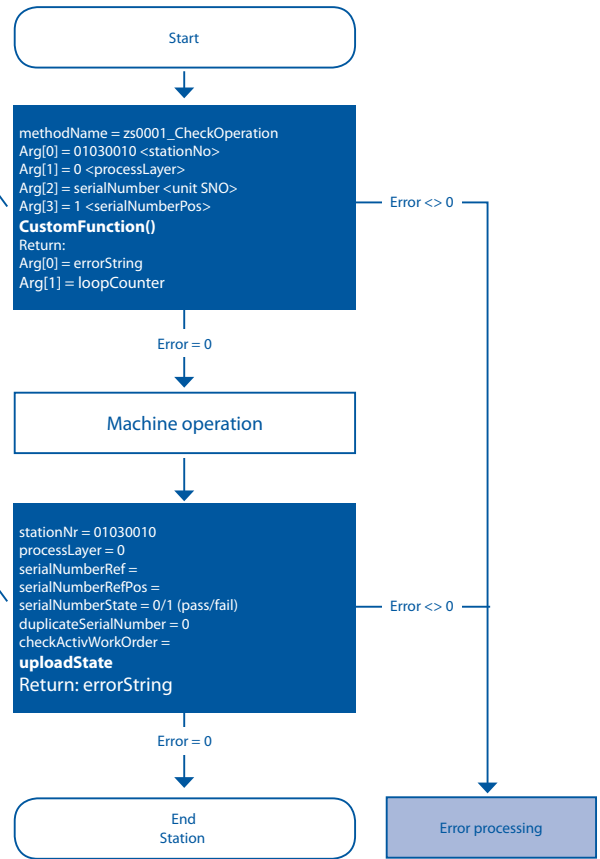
Start

methodName = zs0001_CheckOperation
Arg[0] = 01030010 <stationNo>
Arg[1] = 0 <processLayer>
Arg[2] = serialNumber <unit SNO>
Arg[3] = 1 <serialNumberPos>
**CustomFunction()**
Return:
Arg[0] = errorString
Arg[1] = loopCounter

Error <> 0

Error = 0

Machine operation

stationNr = 01030010
processLayer = 0
serialNumberRef =
serialNumberRefPos =
serialNumberState = 0/1 (pass/fail)
duplicateSerialNumber = 0
checkActivWorkOrder =
**uploadState**
Return: errorString

Error <> 0

Error = 0

End
Station

Error processing